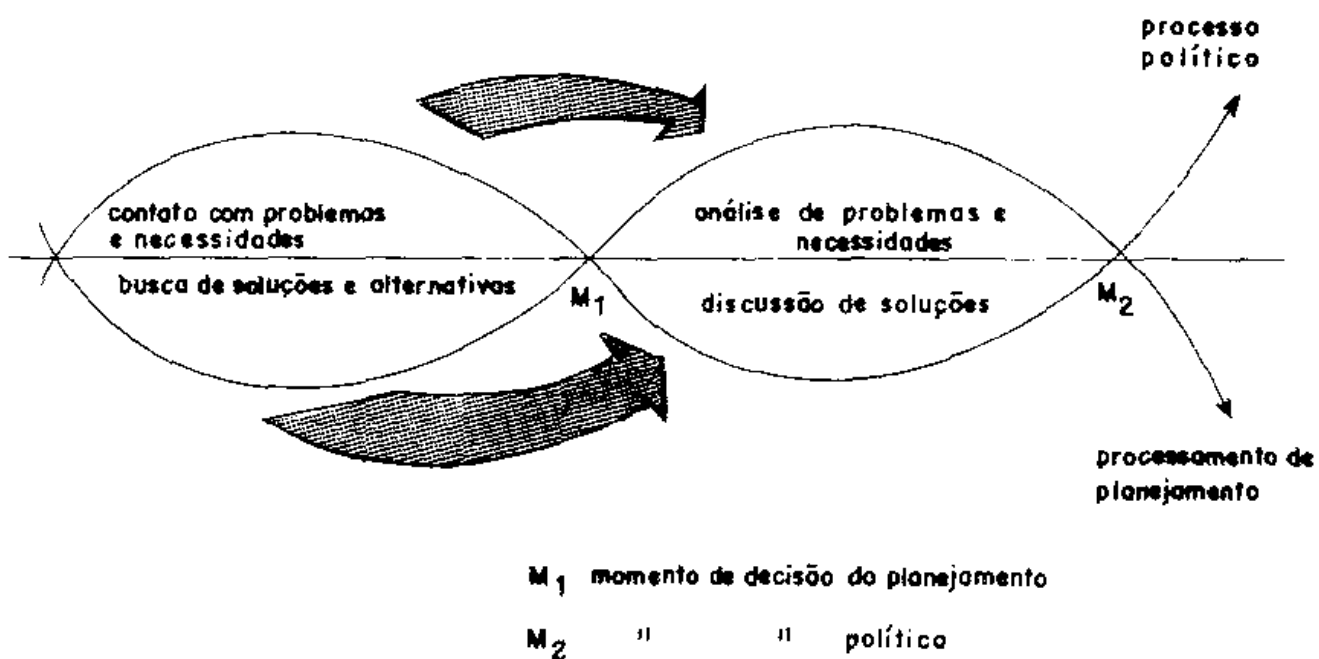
processo político

contato com problemas e necessidades

busca de soluções e alternativas

$M_1$

análise de problemas e necessidades

discussão de soluções

$M_2$

processamento de planejamento

$M_1$ momento de decisão do planejamento

$M_2$ " " política